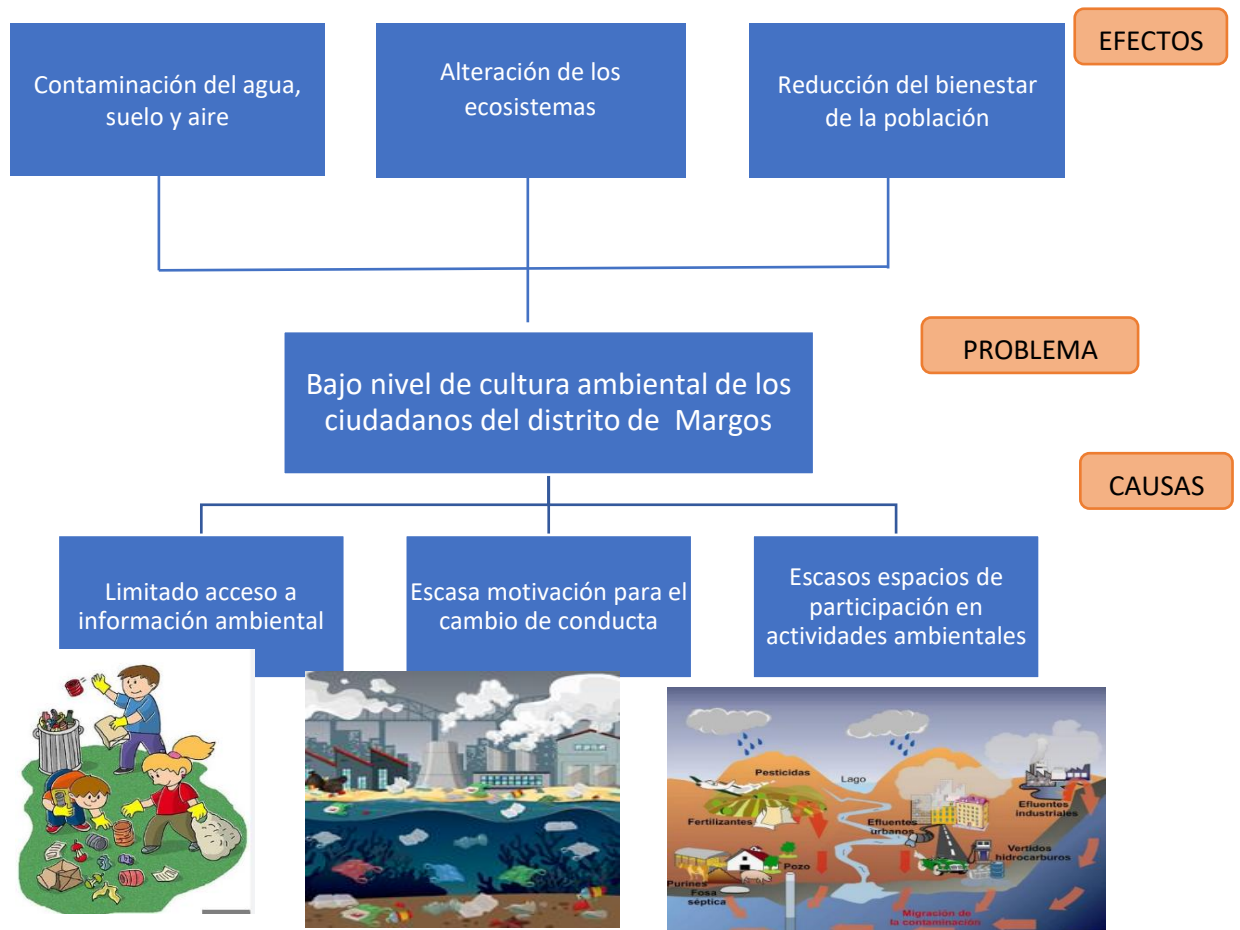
EFECTOS

Contaminación del agua, suelo y aire

Alteración de los ecosistemas

Reducción del bienestar de la población

PROBLEMA

Bajo nivel de cultura ambiental de los ciudadanos del distrito de Margos

CAUSAS

Limitado acceso a información ambiental

Escasa motivación para el cambio de conducta

Escasos espacios de participación en actividades ambientales

Pesticidas
Lago
Fertilizantes
Efluentes urbanos
Efluentes industriales
Pozo
Vertidos hidrocarburos
Purines
Fosa séptica
Migración de la contaminación